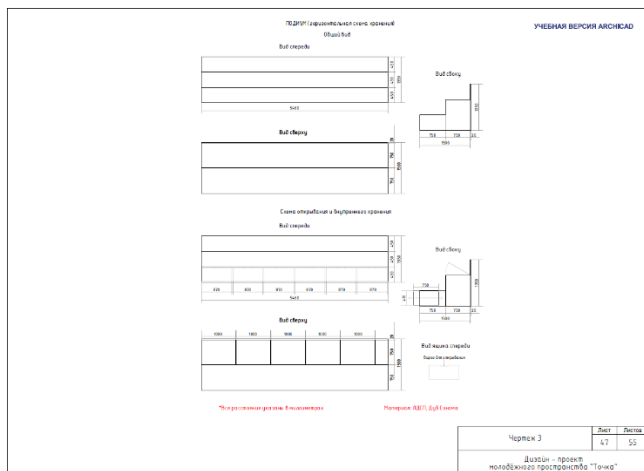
ПОДИУМ (горизонтальная схема хранения)
Общий вид

УЧЕБНАЯ ВЕРСИЯ ARCHICAD

Вид спереди

Вид сбоку

5410

Вид сверху

Схема открывания и внутреннего хранения
Вид спереди

Вид сбоку

5410

Вид сверху

Вид ящика спереди

*Все расстояния указаны в миллиметрах

Материал: ЛДСП, Дуб Сонома

| Чертеж 3 | Лист | Листов |
|---|---|---|
| | 47 | 55 |

Дизайн - проект молодёжного пространства "Точка"